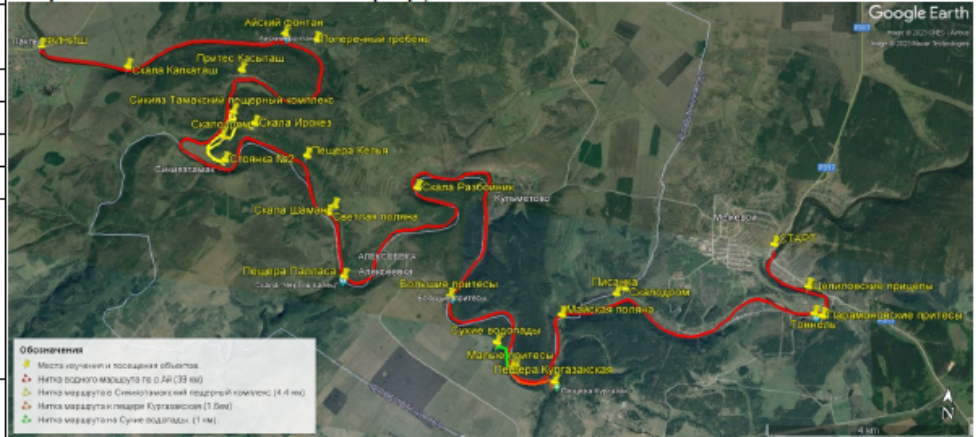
Google Earth

Айский фонтан
Поперечный гребень
ФИНИШ
Скала Капкаташ
Притес Касыташ
Сикияз Тамакский пещерный комплекс
Скала Ирэмель
Скала Ирокез
Стоянка №2
Сикиязтамак
Пещера Кельям
Скала Разбойник
Кульметово
Скала Шаман
Светлая поляна
Пещера Палласа
Алексеевка
Большие притесы
Сухие водопады
Малые притесы
Пещера Кургазакская
Майская поляна
Писаница
Скалодром
Межевой
СТАРТ
Щелиповские прицелы
Пирамидовские притесы
Тоннель
4 км
N

Обозначения
Места изучения и посещения объектов
Нитка водного маршрута по р.Ай (39 км)
Нитка маршрута в Сикиязтамакский пещерный комплекс (4.4 км)
Нитка маршрута к пещере Кургазакская (1.8км)
Нитка маршрута на Сухие водопады (1 км)